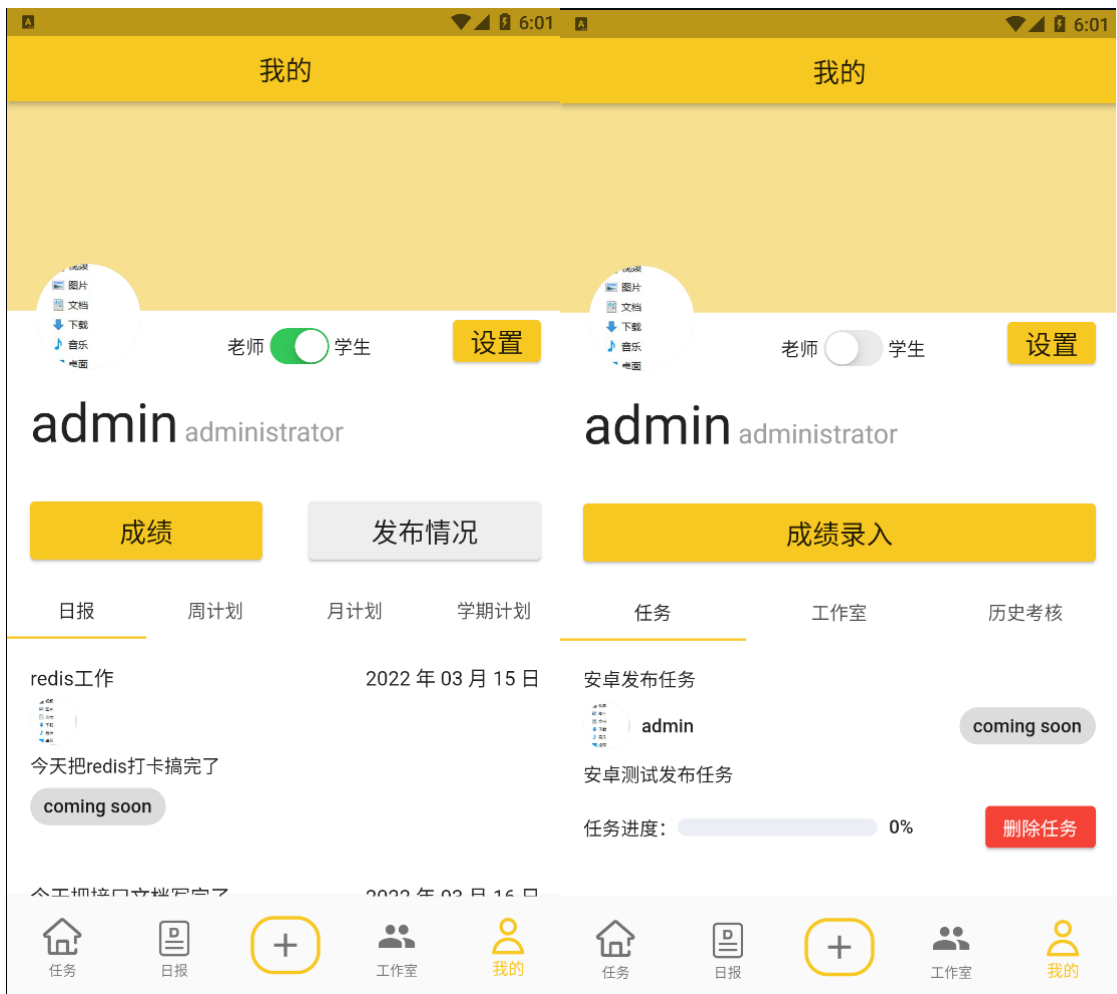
6:01

我的

图片
文档
下载
音乐

老师 学生

设置

admin administrator

成绩

发布情况

日报 周计划 月计划 学期计划

redis工作 2022 年 03 月 15 日

今天把redis打卡搞完了

coming soon

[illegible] 2022 年 03 月 16 日

任务 日报 + 工作室 我的

6:01

我的

图片
文档
下载
音乐

老师 学生

设置

admin administrator

成绩录入

任务 工作室 历史考核

安卓发布任务

admin

coming soon

安卓测试发布任务

任务进度: 0%

删除任务

任务 日报 + 工作室 我的